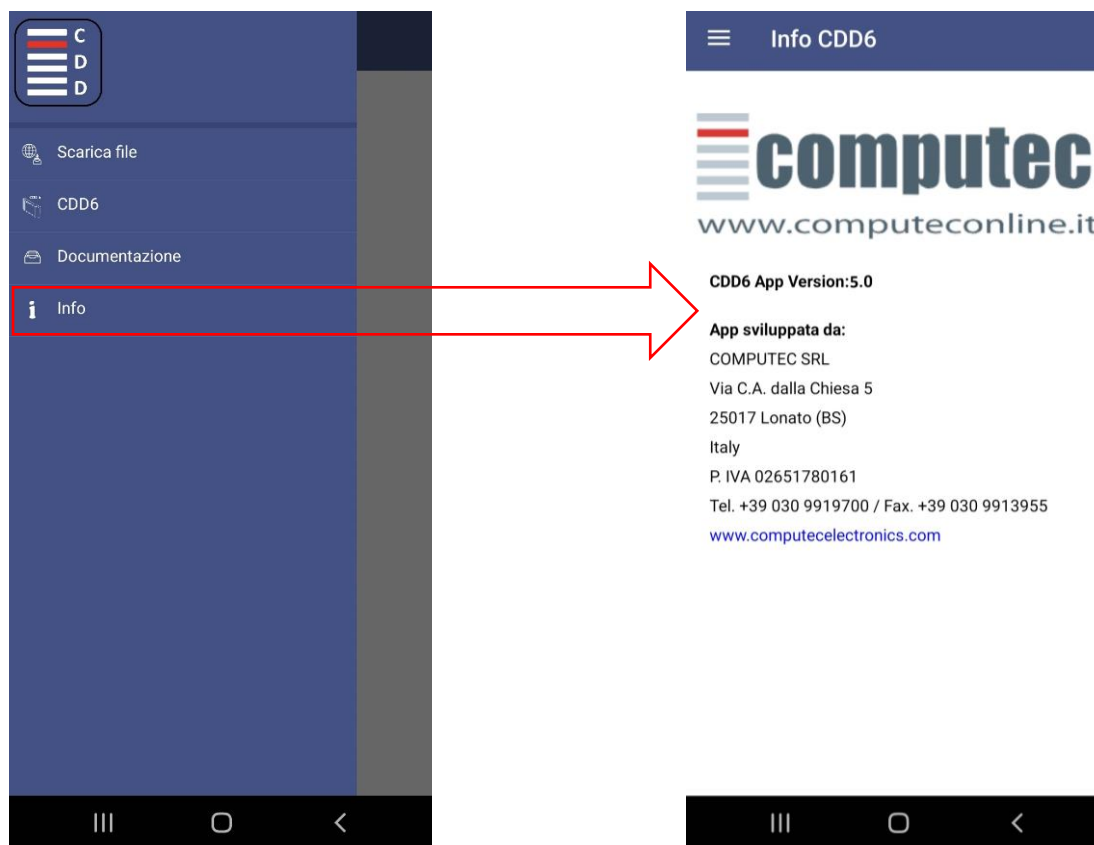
C
D
D

Scarica file

CDD6

Documentazione

Info

Info CDD6

computec

www.computeconline.it

CDD6 App Version:5.0

App sviluppata da:
COMPUTEC SRL
Via C.A. dalla Chiesa 5
25017 Lonato (BS)
Italy
P. IVA 02651780161
Tel. +39 030 9919700 / Fax. +39 030 9913955
www.computecelectronics.com